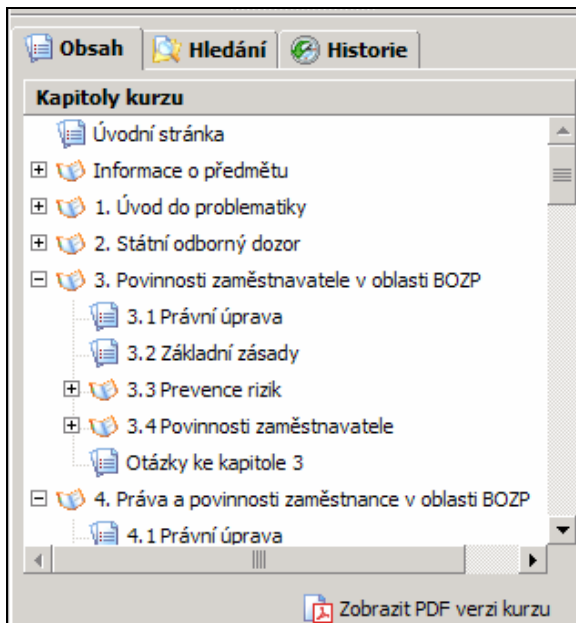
Obsah | Hledání | Historie

Kapitoly kurzu

Úvodní stránka
Informace o předmětu
1. Úvod do problematiky
2. Státní odborný dozor
3. Povinnosti zaměstnavatele v oblasti BOZP
3.1 Právní úprava
3.2 Základní zásady
3.3 Prevence rizik
3.4 Povinnosti zaměstnavatele
Otázky ke kapitole 3
4. Práva a povinnosti zaměstnance v oblasti BOZP
4.1 Právní úprava

Zobrazit PDF verzi kurzu